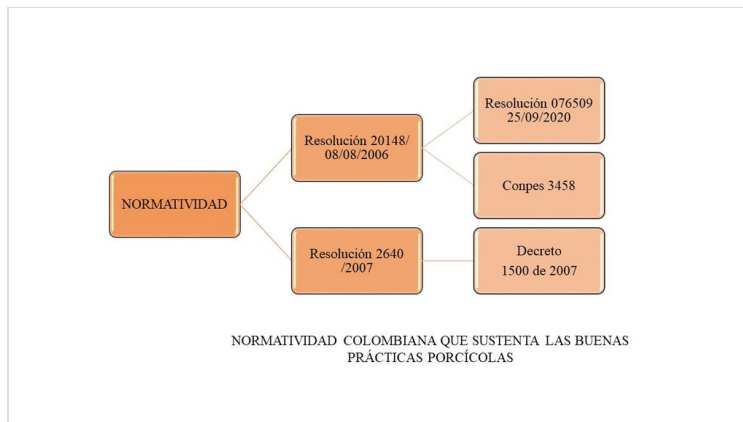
NORMATIVIDAD

Resolución 20148/ 08/08/2006

Resolución 076509 25/09/2020

Conpes 3458

Resolución 2640 /2007

Decreto 1500 de 2007

NORMATIVIDAD COLOMBIANA QUE SUSTENTA LAS BUENAS PRÁCTICAS PORCÍCOLAS